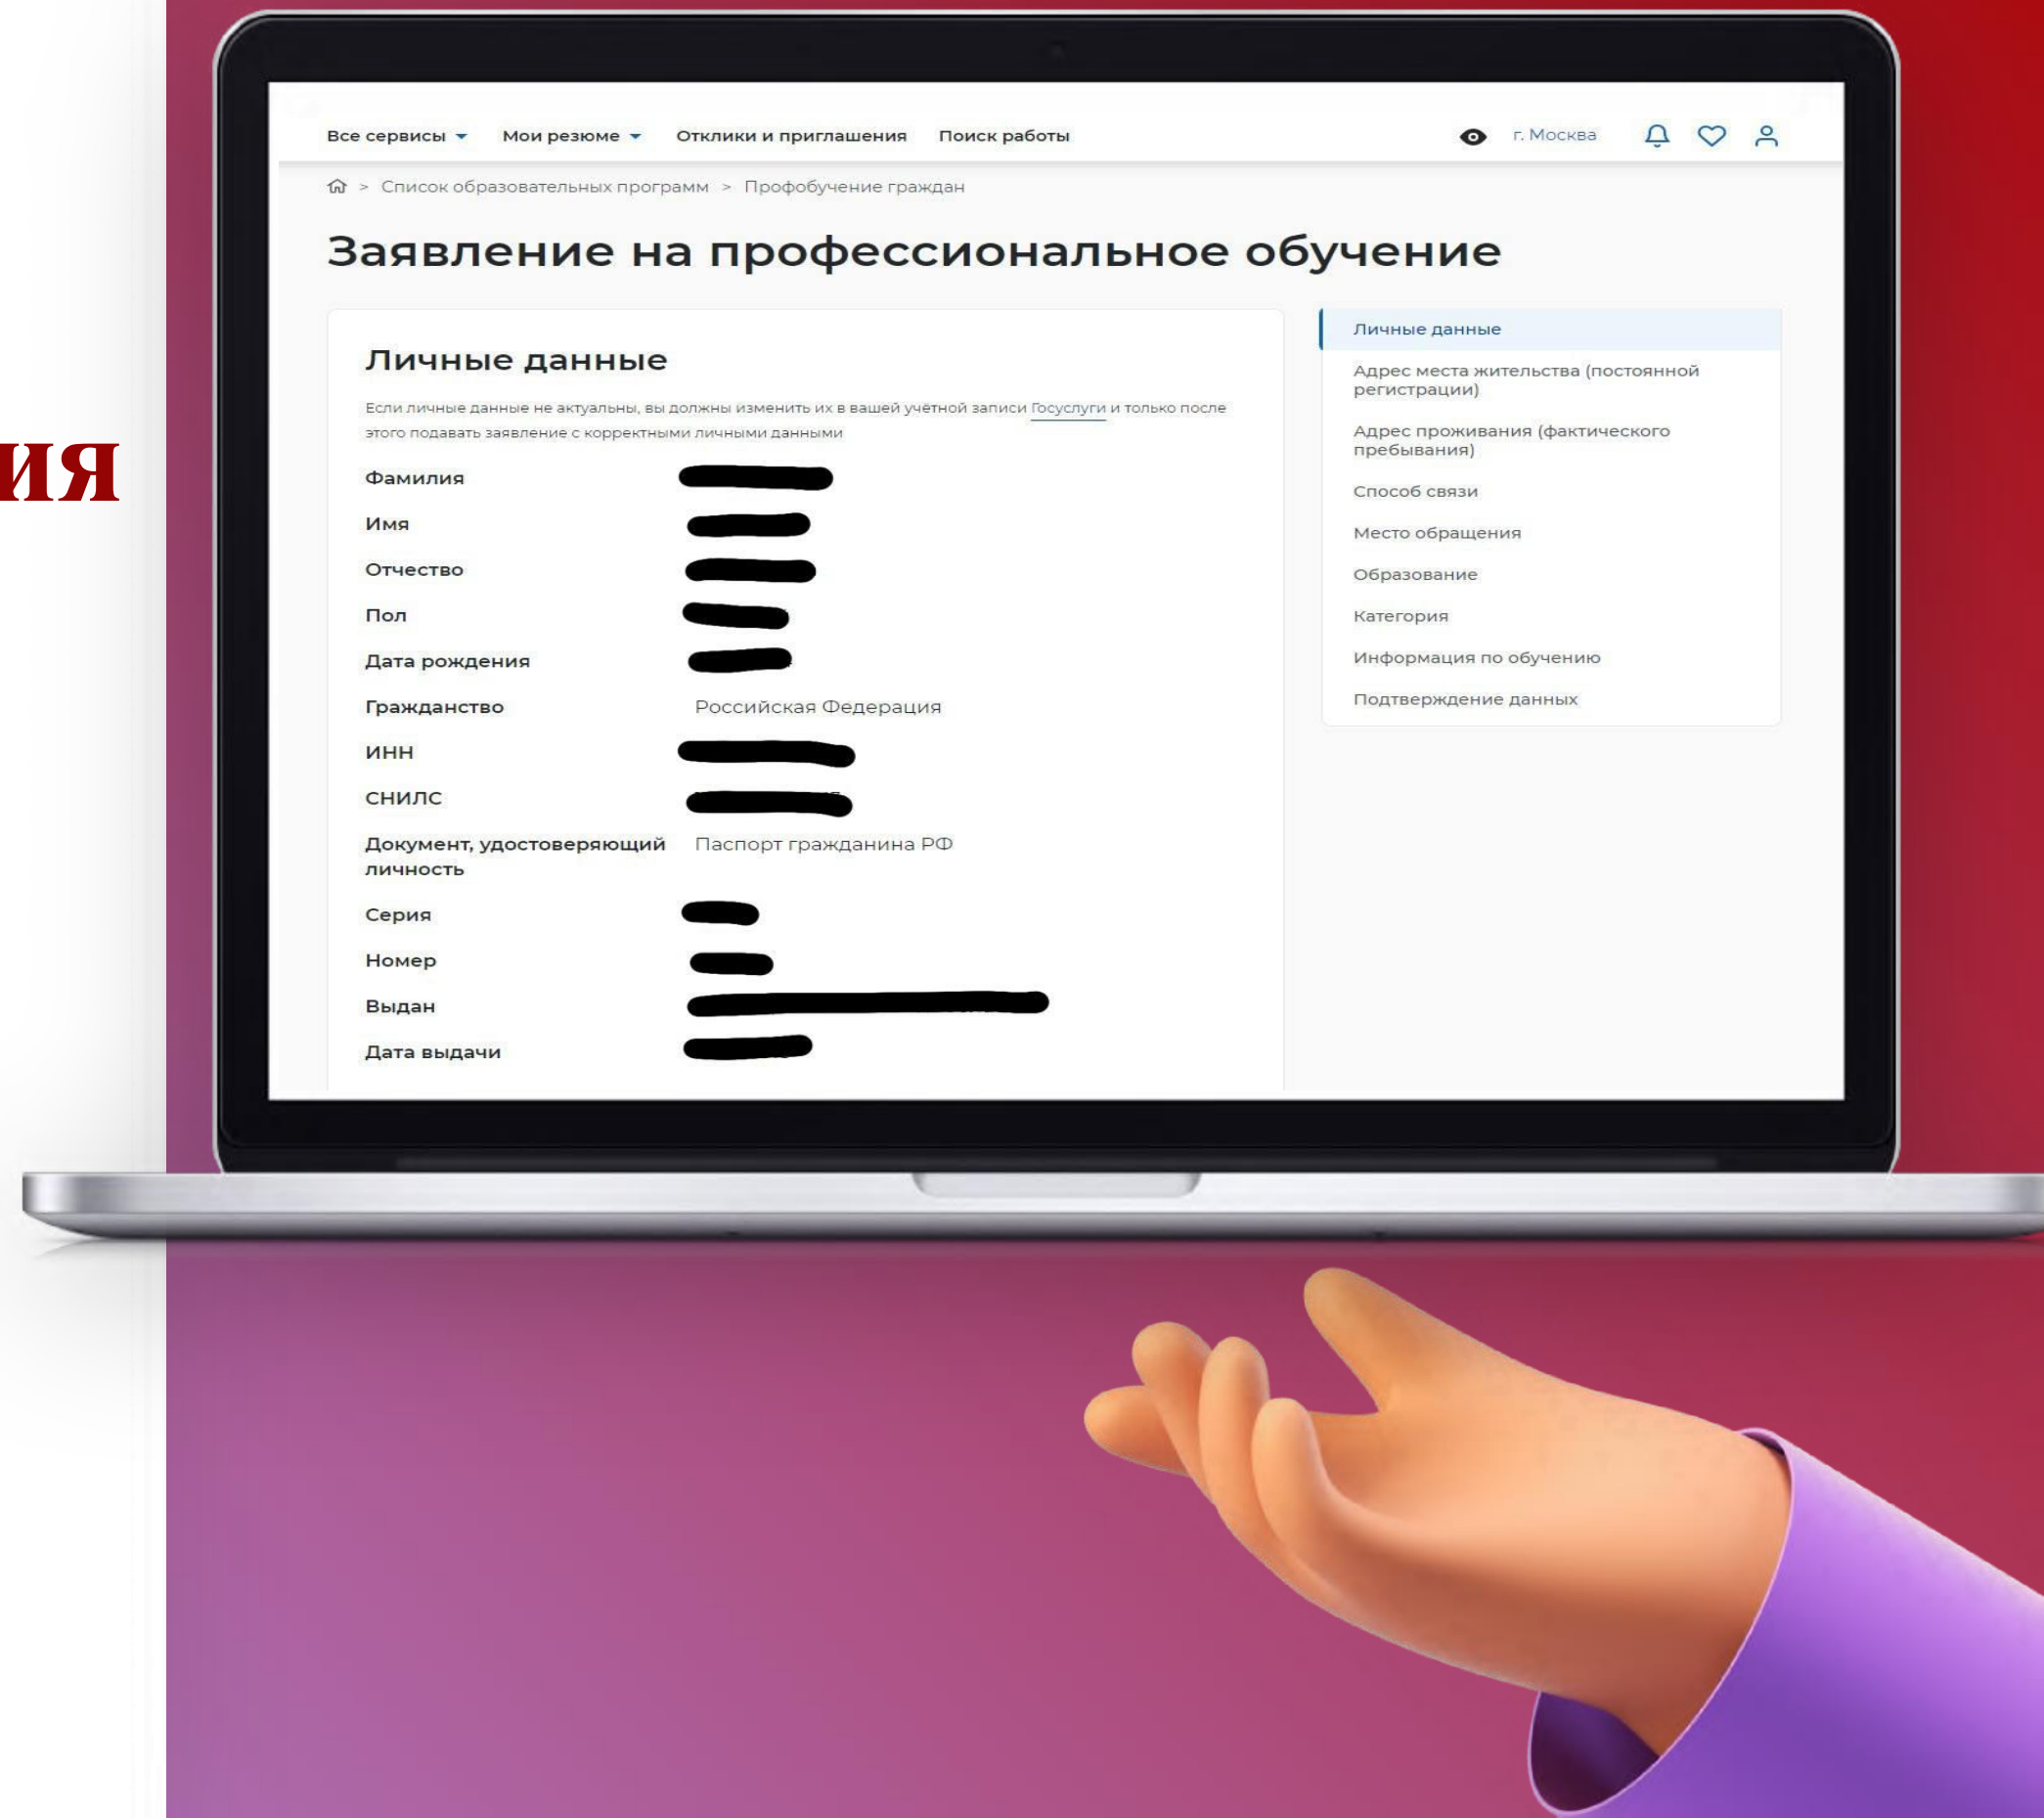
ия

Все сервисы Мои резюме Отклики и приглашения Поиск работы г. Москва

> Список образовательных программ > Профобучение граждан

Заявление на профессиональное обучение

Личные данные

Если личные данные не актуальны, вы должны изменить их в вашей учётной записи Госуслуги и только после этого подавать заявление с корректными личными данными

Фамилия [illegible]
Имя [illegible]
Отчество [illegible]
Пол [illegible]
Дата рождения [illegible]
Гражданство Российская Федерация
ИНН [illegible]
СНИЛС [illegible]
Документ, удостоверяющий личность Паспорт гражданина РФ
Серия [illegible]
Номер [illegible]
Выдан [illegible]
Дата выдачи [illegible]

Личные данные
Адрес места жительства (постоянной регистрации)
Адрес проживания (фактического пребывания)
Способ связи
Место обращения
Образование
Категория
Информация по обучению
Подтверждение данных